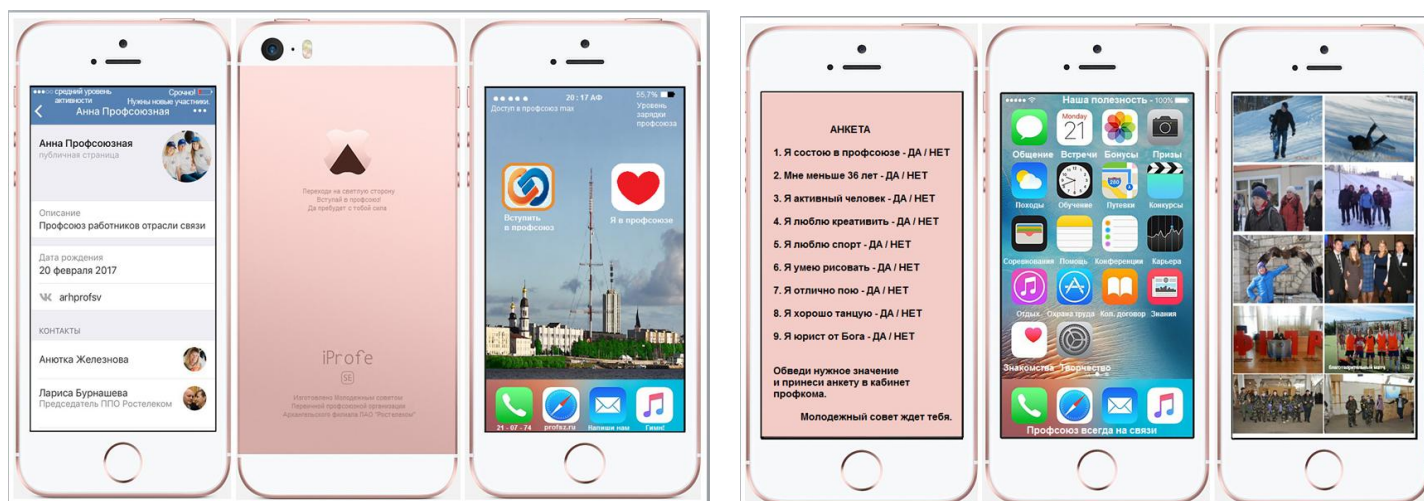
средний уровень активности Срочно! Нужны новые участники.

Анна Профсоюзная

Анна Профсоюзная
публичная страница

Описание
Профсоюз работников отрасли связи

Дата рождения
20 февраля 2017

arhprofsv

КОНТАКТЫ

Анютка Железнова

Лариса Бурнашева
Председатель ППО Ростелеком

Переходи на светлую сторону
Вступай в профсоюз!
Да пребудет с тобой сила

iProfe
SE

Изготовлено Молодежным советом
Первичной профсоюзной организации
Архангельского филиала ПАО "Ростелеком"

20 : 17 АФ 55.7%
Доступ в профсоюз max
Уровень зарядки профсоюза

Вступить в профсоюз
Я в профсоюзе

21 - 07 - 74 profsz.ru Напиши нам Гимн

АНКЕТА

1. Я состою в профсоюзе - ДА / НЕТ
2. Мне меньше 36 лет - ДА / НЕТ
3. Я активный человек - ДА / НЕТ
4. Я люблю креативить - ДА / НЕТ
5. Я люблю спорт - ДА / НЕТ
6. Я умею рисовать - ДА / НЕТ
7. Я отлично пою - ДА / НЕТ
8. Я хорошо танцую - ДА / НЕТ
9. Я юрист от Бога - ДА / НЕТ

Обведи нужное значение и принеси анкету в кабинет профкома.

Молодежный совет ждет тебя.

Наша полезность - 100%
Monday 21
Общение Встречи Бонусы Призы
Походы Обучение Путевки Конкурсы
Соревнования Помощь Конференции Карьера
Отдых Охрана труда Кол. договор Знания
Знакомства Творчество
Профсоюз всегда на связи